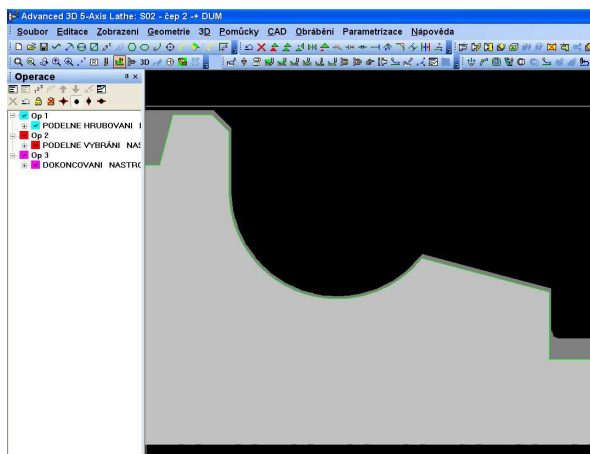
Advanced 3D 5-Axis Lathe: S02 - čep 2 -+ DUM

Soubor Editace Zobrazení Geometrie 3D Pomůcky CAD Obrábění Parametrizace Nápověda

Operace

Op 1
PODELNE HRUBOVANI
Op 2
PODELNE VYBRÁNI NAS
Op 3
DOKONCOVANI NASTRO